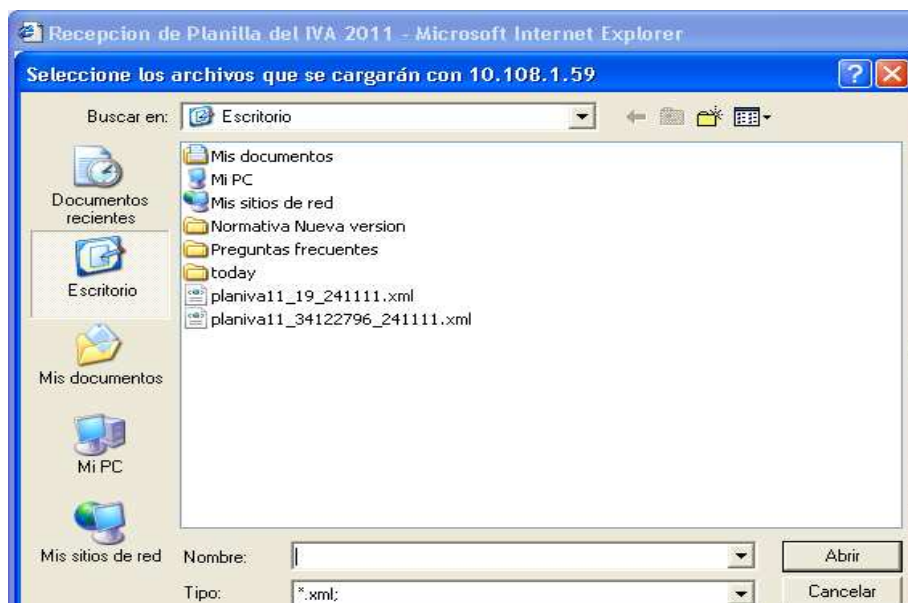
Recepcion de Planilla del IVA 2011 - Microsoft Internet Explorer

Seleccione los archivos que se cargarán con 10.108.1.59

Buscar en: Escritorio

Documentos recientes

Escritorio

Mis documentos

Mi PC

Mis sitios de red

Mis documentos
Mi PC
Mis sitios de red
Normativa Nueva version
Preguntas frecuentes
today
planiva11_19_241111.xml
planiva11_34122796_241111.xml

Nombre:

Tipo: *.xml;

Abrir

Cancelar